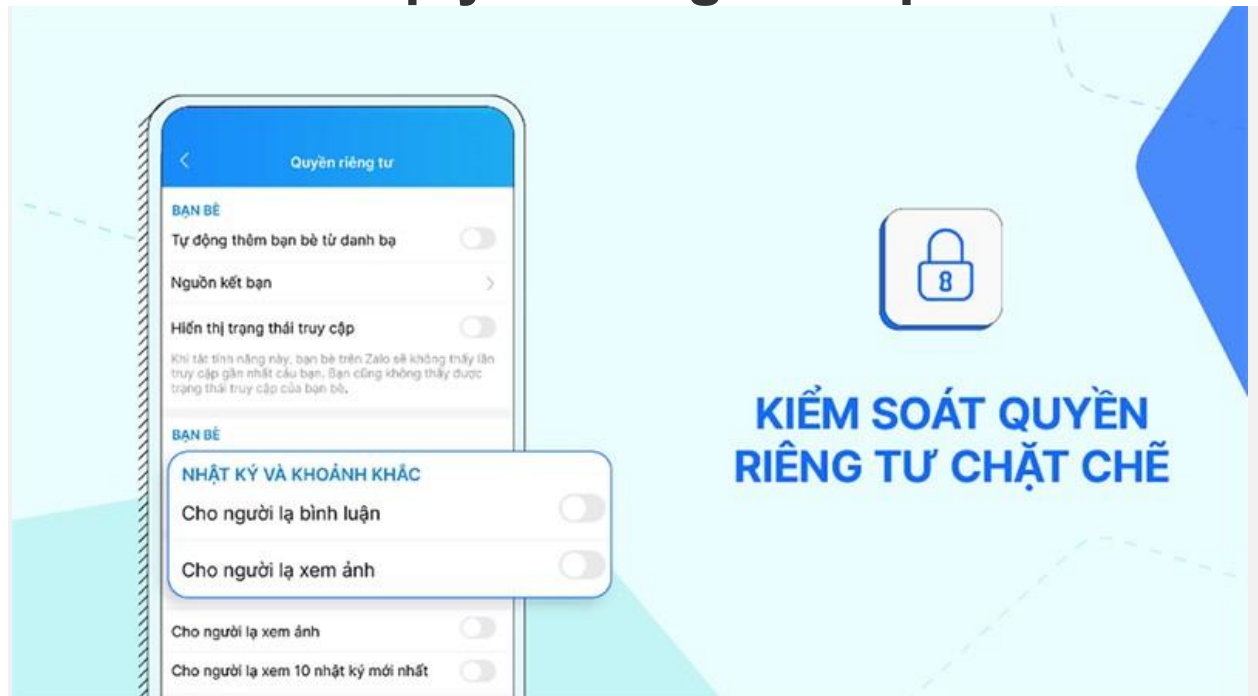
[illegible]

Quyền riêng tư

BẠN BÈ

Tự động thêm bạn bè từ danh bạ

Nguồn kết bạn

Hiển thị trạng thái truy cập

Khi tắt tính năng này, bạn bè trên Zalo sẽ không thấy lần truy cập gần nhất của bạn. Bạn cũng không thấy được trạng thái truy cập của bạn bè.

BẠN BÈ

NHẬT KÝ VÀ KHOẢNH KHẮC

Cho người lạ bình luận

Cho người lạ xem ảnh

Cho người lạ xem ảnh

Cho người lạ xem 10 nhật ký mới nhất

KIỂM SOÁT QUYỀN RIÊNG TƯ CHẶT CHẼ